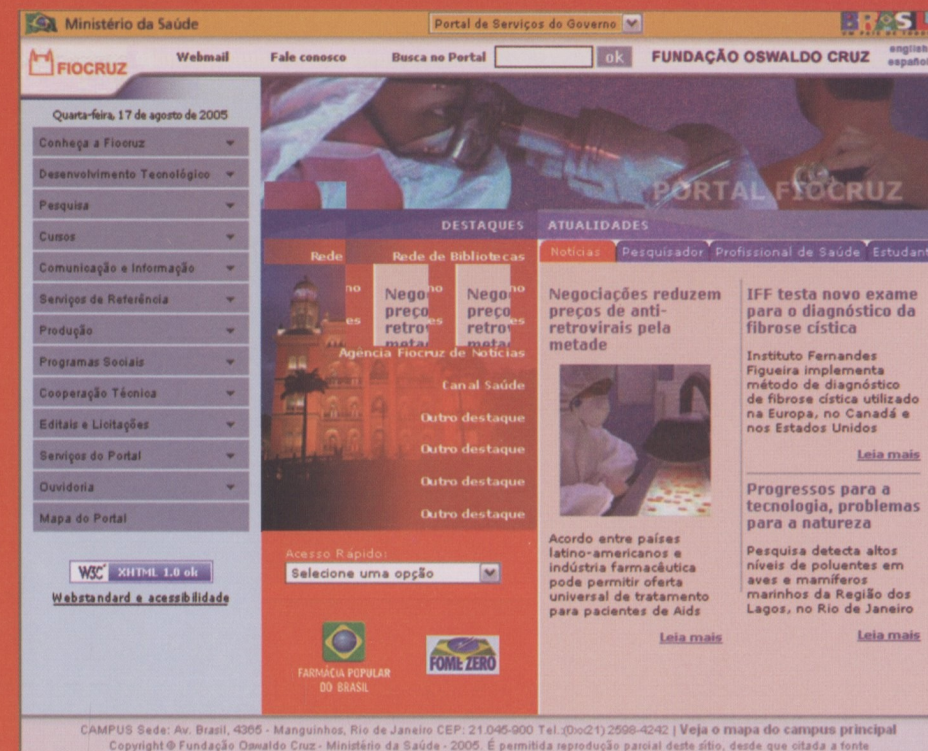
Ministério da Saúde

Portal de Serviços do Governo

BRASIL

FIOCRUZ

Webmail

Fale conosco

Busca no Portal

ok

FUNDAÇÃO OSWALDO CRUZ

english
español

Quarta-feira, 17 de agosto de 2005

Conheça a Fiocruz

Desenvolvimento Tecnológico

Pesquisa

Cursos

Comunicação e Informação

Serviços de Referência

Produção

Programas Sociais

Cooperação Técnica

Editais e Licitações

Serviços do Portal

Ouvidoria

Mapa do Portal

W3C XHTML 1.0 ok

Webstandard e acessibilidade

PORTAL FIOCRUZ

DESTAQUES

Rede

Rede de Bibliotecas

Nego preço retro

Nego preço retro

Agência Fiocruz de Notícias

Canal Saúde

Outro destaque

Outro destaque

Outro destaque

Outro destaque

Acesso Rápido:

Selecione uma opção

FARMÁCIA POPULAR DO BRASIL

FOME ZERO

ATUALIDADES

Notícias

Pesquisador

Profissional de Saúde

Estudant

Negociações reduzem preços de anti-retrovirais pela metade

Acordo entre países latino-americanos e indústria farmacêutica pode permitir oferta universal de tratamento para pacientes de Aids

Leia mais

IFF testa novo exame para o diagnóstico da fibrose cística

Instituto Fernandes Figueira implementa método de diagnóstico de fibrose cística utilizado na Europa, no Canadá e nos Estados Unidos

Leia mais

Progressos para a tecnologia, problemas para a natureza

Pesquisa detecta altos níveis de poluentes em aves e mamíferos marinhos da Região dos Lagos, no Rio de Janeiro

Leia mais

CAMPUS Sede: Av. Brasil, 4365 - Manguinhos, Rio de Janeiro CEP: 21.045-900 Tel.:(0xx21) 2598-4242 | Veja o mapa do campus principal
Copyright © Fundação Oswaldo Cruz - Ministério da Saúde - 2005. É permitida reprodução parcial deste sítio, desde que citada a fonte